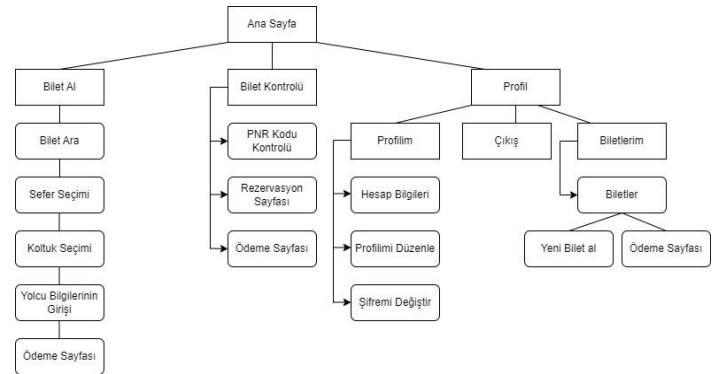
Ana Sayfa

Bilet Al

Bilet Ara

Sefer Seçimi

Koltuk Seçimi

Yolcu Bilgilerinin Girişi

Ödeme Sayfası

Bilet Kontrolü

PNR Kodu Kontrolü

Rezervasyon Sayfası

Ödeme Sayfası

Profil

Profilim

Hesap Bilgileri

Profilimi Düzenle

Şifremi Değiştir

Çıkış

Biletlerim

Biletler

Yeni Bilet al

Ödeme Sayfası